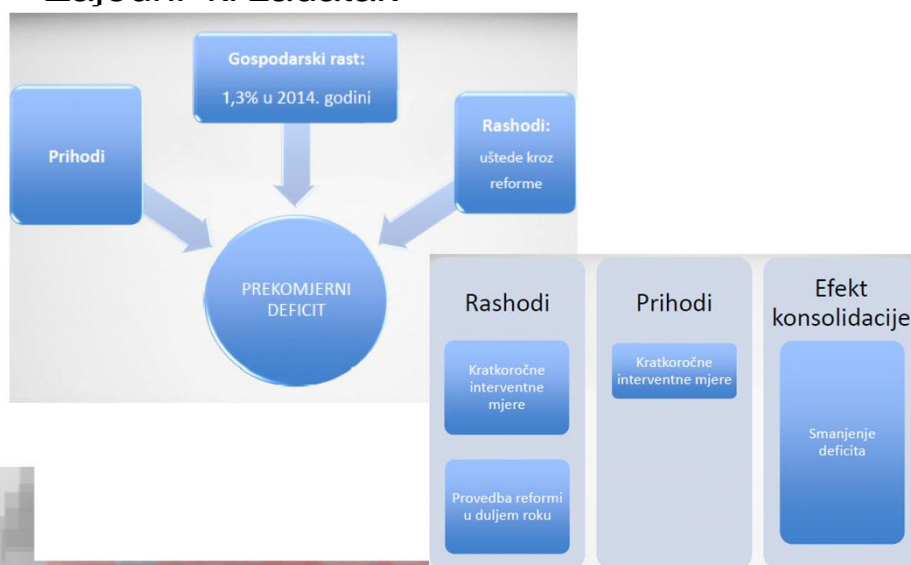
Zajedni... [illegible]

Gospodarski rast:

1,3% u 2014. godini

Prihodi

Rashodi:

uštede kroz reforme

PREKOMJERNI DEFICIT

Rashodi

Kratkoročne interventne mjere

Provedba reformi u duljem roku

Prihodi

Kratkoročne interventne mjere

Efekt konsolidacije

Smanjenje deficita